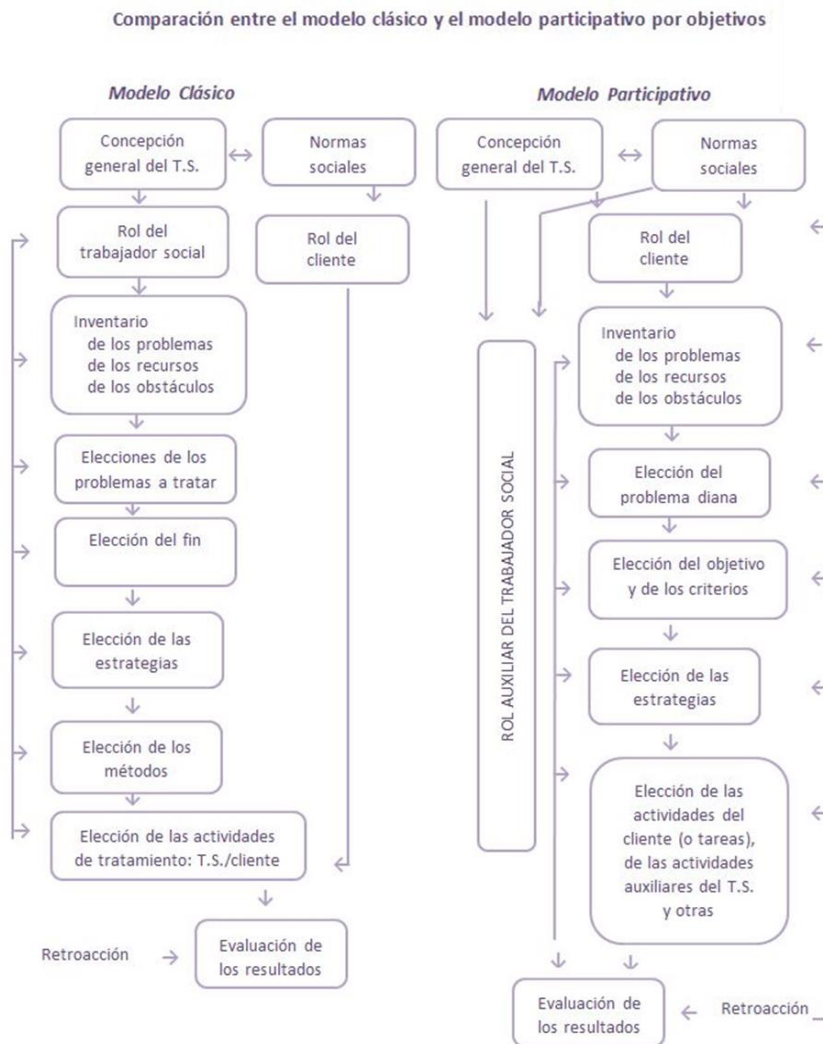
Comparación entre el modelo clásico y el modelo participativo por objetivos

Modelo Clásico

Concepción general del T.S.

Normas sociales

Rol del trabajador social

Rol del cliente

Inventario
de los problemas
de los recursos
de los obstáculos

Elecciones de los problemas a tratar

Elección del fin

Elección de las estrategias

Elección de los métodos

Elección de las actividades de tratamiento: T.S./cliente

Retroacción

Evaluación de los resultados

Modelo Participativo

Concepción general del T.S.

Normas sociales

Rol del cliente

ROL AUXILIAR DEL TRABAJADOR SOCIAL

Inventario
de los problemas
de los recursos
de los obstáculos

Elección del problema diana

Elección del objetivo y de los criterios

Elección de las estrategias

Elección de las actividades del cliente (o tareas), de las actividades auxiliares del T.S. y otras

Evaluación de los resultados

Retroacción